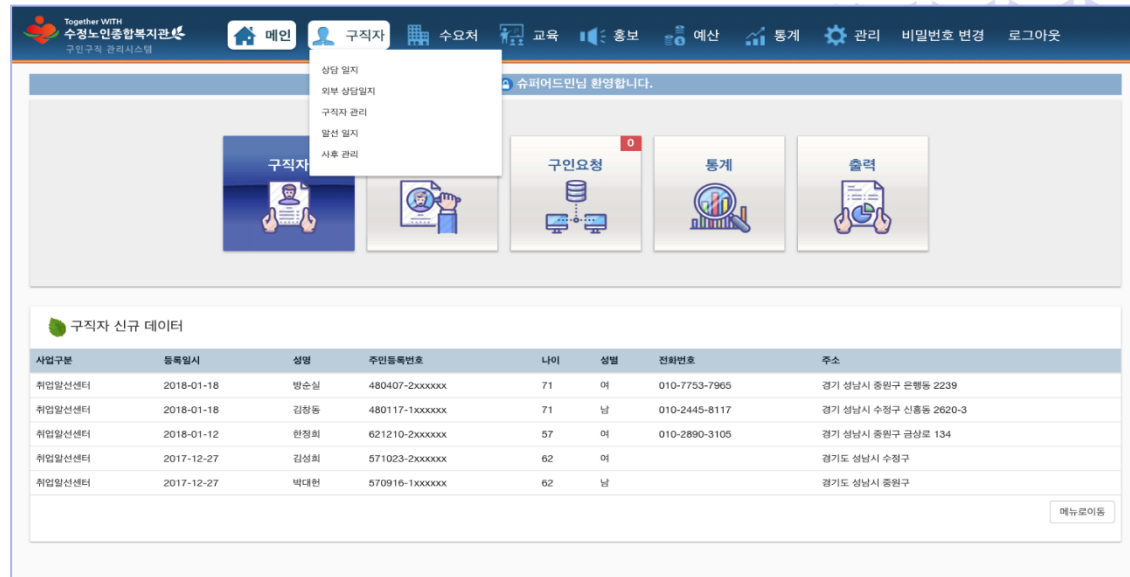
Together WITH
수정노인종합복지관
구인구직 관리시스템

메인 구직자 수요처 교육 홍보 예산 통계 관리 비밀번호 변경 로그아웃

상담 일지
외부 상담일지
구직자 관리
알선 일지
사후 관리

슈퍼어드민님 환영합니다.

구직자

구인요청 0

통계

출력

구직자 신규 데이터

| 사업구분 | 등록일시 | 성명 | 주민등록번호 | 나이 | 성별 | 전화번호 | 주소 |
|---|---|---|---|---|---|---|---|
| 취업알선센터 | 2018-01-18 | 방순실 | 480407-2xxxxxx | 71 | 여 | 010-7753-7965 | 경기 성남시 중원구 은행동 2239 |
| 취업알선센터 | 2018-01-18 | 김창동 | 480117-1xxxxxx | 71 | 남 | 010-2445-8117 | 경기 성남시 수정구 신흥동 2620-3 |
| 취업알선센터 | 2018-01-12 | 한정희 | 621210-2xxxxxx | 57 | 여 | 010-2890-3105 | 경기 성남시 중원구 금상로 134 |
| 취업알선센터 | 2017-12-27 | 김성희 | 571023-2xxxxxx | 62 | 여 | | 경기도 성남시 수정구 |
| 취업알선센터 | 2017-12-27 | 박대헌 | 570916-1xxxxxx | 62 | 남 | | 경기도 성남시 중원구 |

메뉴로이동